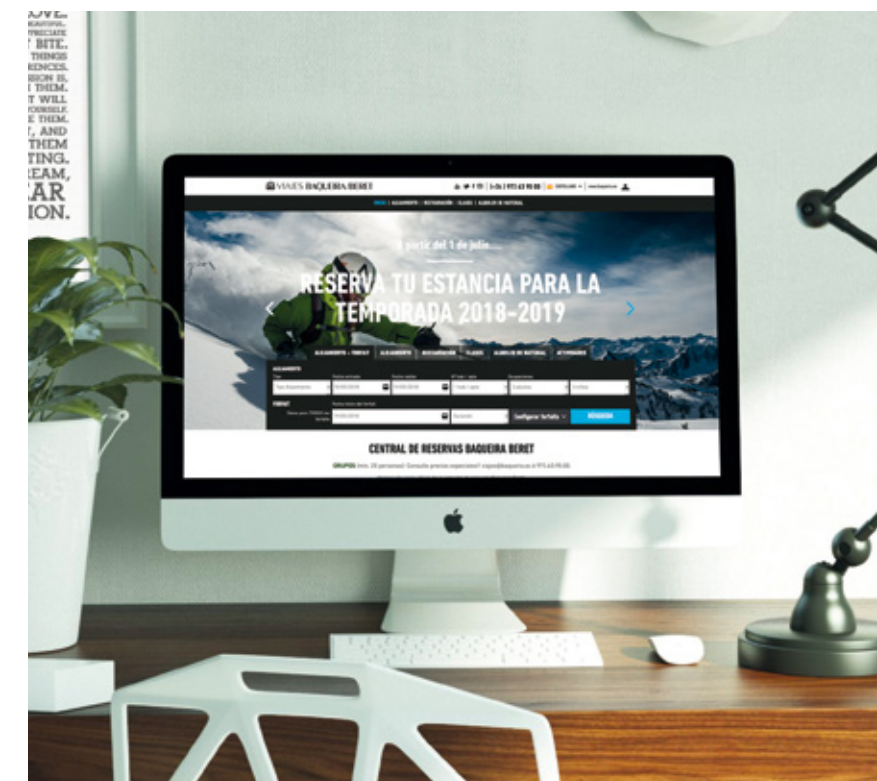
OVE.
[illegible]
BITE.
THINGS
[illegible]
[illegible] IS.
THEM.
WILL
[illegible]
THEM.
AND
THEM
TING.
REAM,
AR
ION.

VIAJES BAQUEIRA BERET
(+34) 973 63 90 00
CASTELLANO
INICIO | ALOJAMIENTO | RESTAURACIÓN | CLASES | ALQUILER DE MATERIAL

A partir del 1 de julio...
RESERVA TU ESTANCIA PARA LA TEMPORADA 2018-2019

ALOJAMIENTO + FORFAIT | ALOJAMIENTO | RESTAURACIÓN | CLASES | ALQUILER DE MATERIAL | ACTIVIDADES

ALOJAMIENTO
FORFAIT
Configurar forfaits
BÚSQUEDA

CENTRAL DE RESERVAS BAQUEIRA BERET
GRUPOS (min. 20 personas): Consulte precios especiales! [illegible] 973 63 90 00